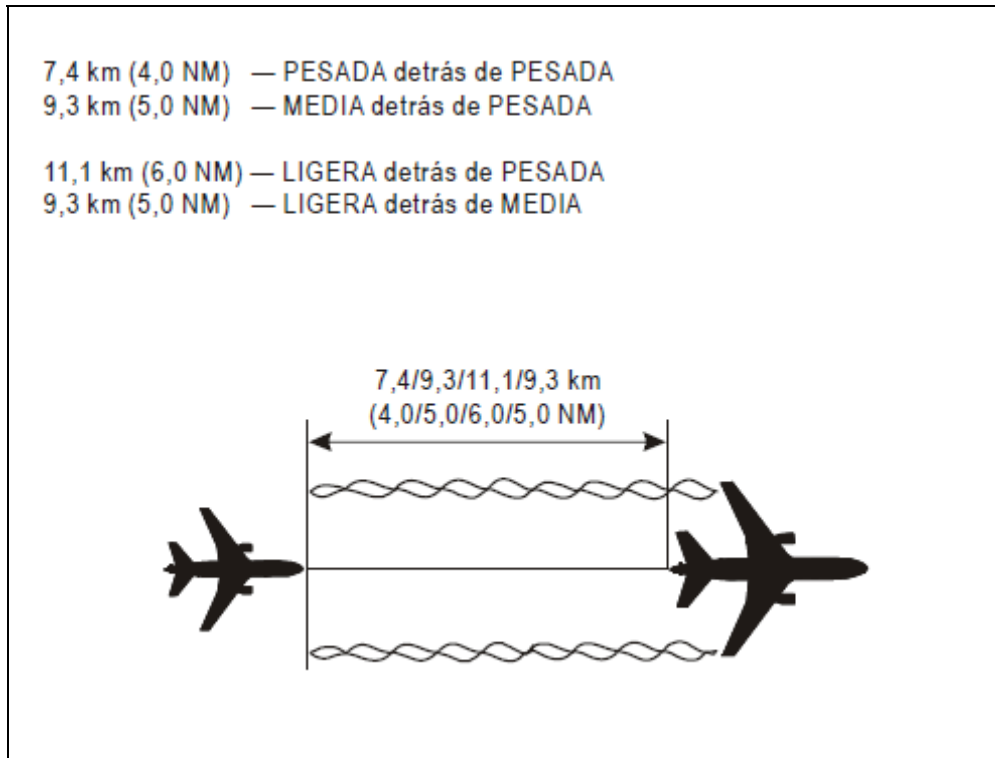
7,4 km (4,0 NM) — PESADA detrás de PESADA
9,3 km (5,0 NM) — MEDIA detrás de PESADA

11,1 km (6,0 NM) — LIGERA detrás de PESADA
9,3 km (5,0 NM) — LIGERA detrás de MEDIA

7,4/9,3/11,1/9,3 km
(4,0/5,0/6,0/5,0 NM)